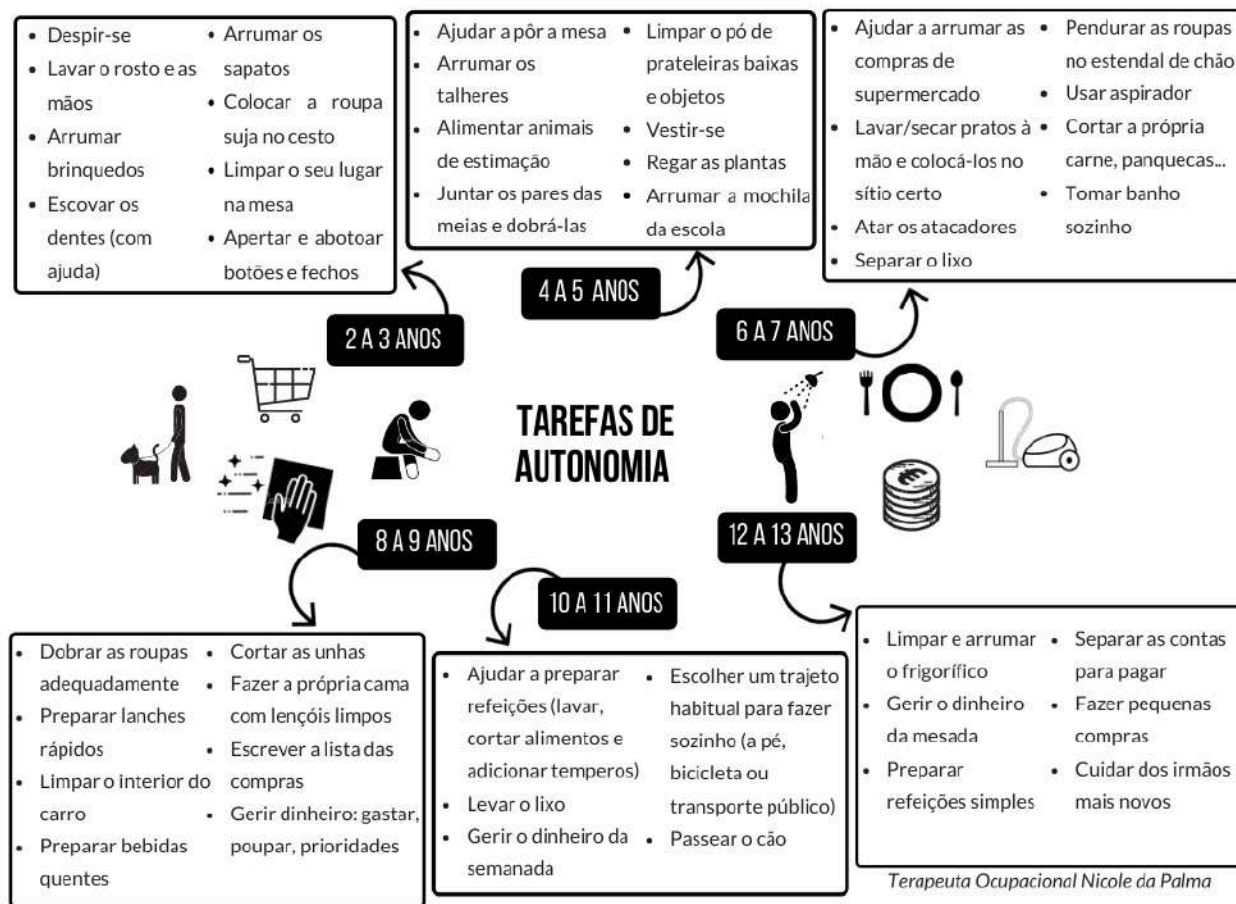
TAREFAS DE AUTONOMIA

2 A 3 ANOS

- Despir-se
- Lavar o rosto e as mãos
- Arrumar brinquedos
- Escovar os dentes (com ajuda)
- Arrumar os sapatos
- Colocar a roupa suja no cesto
- Limpar o seu lugar na mesa
- Apertar e abotoar botões e fechos

4 A 5 ANOS

- Ajudar a pôr a mesa
- Arrumar os talheres
- Alimentar animais de estimação
- Juntar os pares das meias e dobrá-las
- Limpar o pó de prateleiras baixas e objetos
- Vestir-se
- Regar as plantas
- Arrumar a mochila da escola

6 A 7 ANOS

- Ajudar a arrumar as compras de supermercado
- Lavar/secar pratos à mão e colocá-los no sítio certo
- Atar os atacadores
- Separar o lixo
- Pendurar as roupas no estendal de chão
- Usar aspirador
- Cortar a própria carne, panquecas...
- Tomar banho sozinho

8 A 9 ANOS

- Dobrar as roupas adequadamente
- Preparar lanches rápidos
- Limpar o interior do carro
- Preparar bebidas quentes
- Cortar as unhas
- Fazer a própria cama com lençóis limpos
- Escrever a lista das compras
- Gerir dinheiro: gastar, poupar, prioridades

10 A 11 ANOS

- Ajudar a preparar refeições (lavar, cortar alimentos e adicionar temperos)
- Levar o lixo
- Gerir o dinheiro da semanada
- Escolher um trajeto habitual para fazer sozinho (a pé, bicicleta ou transporte público)
- Passear o cão

12 A 13 ANOS

- Limpar e arrumar o frigorífico
- Gerir o dinheiro da mesada
- Preparar refeições simples
- Separar as contas para pagar
- Fazer pequenas compras
- Cuidar dos irmãos mais novos

Terapeuta Ocupacional Nicole da Palma